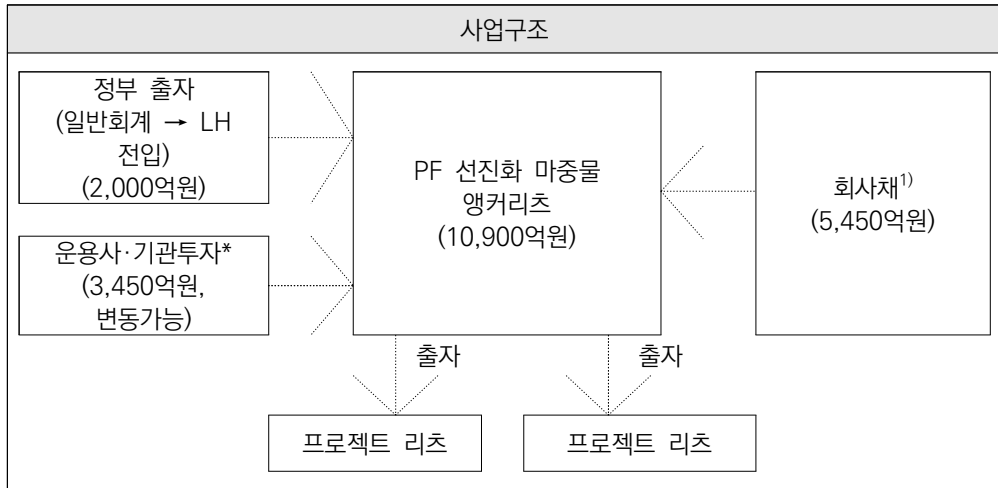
사업구조

정부 출자 (일반회계 → LH 전입) (2,000억원)

운용사·기관투자* (3,450억원, 변동가능)

PF 선진화 마중물 앵커리츠 (10,900억원)

회사채$^{1)}$ (5,450억원)

출자

출자

프로젝트 리츠

프로젝트 리츠